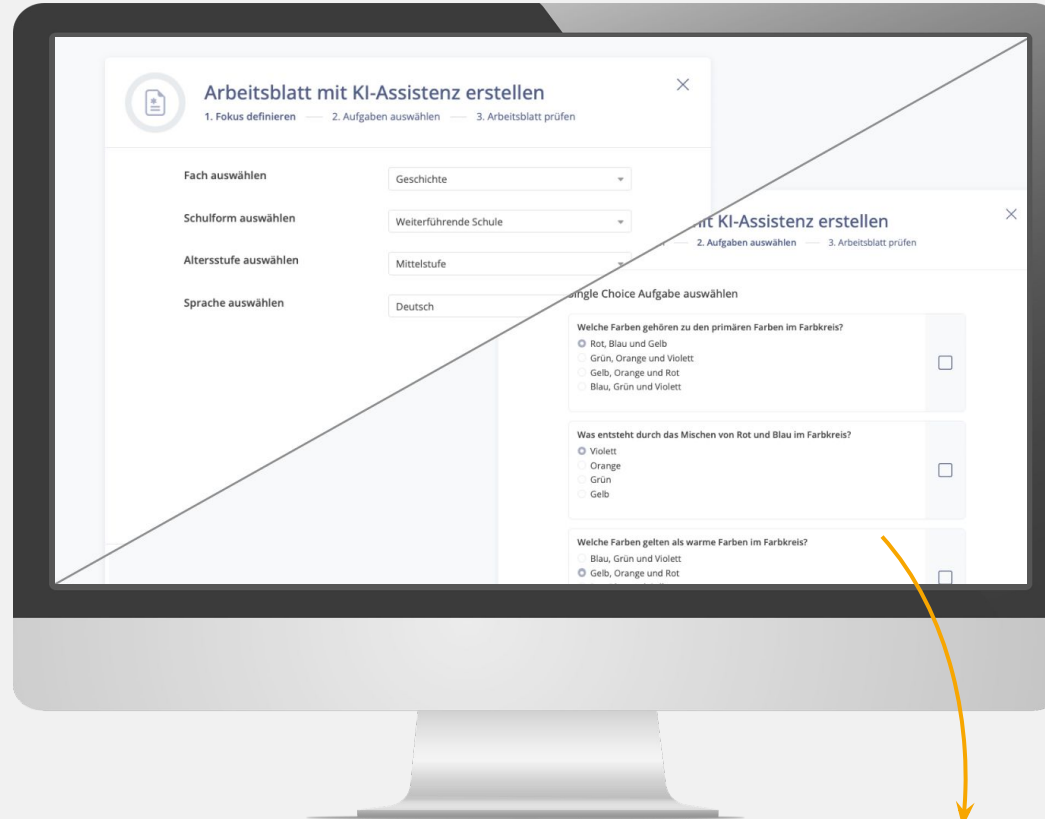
Arbeitsblatt mit KI-Assistenz erstellen

1. Fokus definieren — 2. Aufgaben auswählen — 3. Arbeitsblatt prüfen

Fach auswählen
Geschichte

Schulform auswählen
Weiterführende Schule

Altersstufe auswählen
Mittelstufe

Sprache auswählen
Deutsch

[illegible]it KI-Assistenz erstellen

2. Aufgaben auswählen — 3. Arbeitsblatt prüfen

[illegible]ingle Choice Aufgabe auswählen

Welche Farben gehören zu den primären Farben im Farbkreis?
Rot, Blau und Gelb
Grün, Orange und Violett
Gelb, Orange und Rot
Blau, Grün und Violett

Was entsteht durch das Mischen von Rot und Blau im Farbkreis?
Violett
Orange
Grün
Gelb

Welche Farben gelten als warme Farben im Farbkreis?
Blau, Grün und Violett
Gelb, Orange und Rot